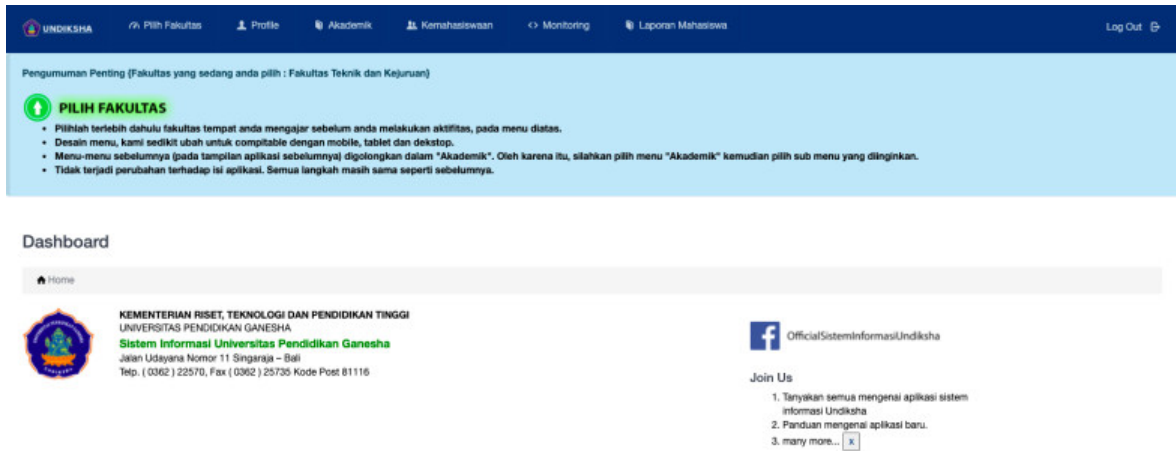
UNDIKSHA Pilih Fakultas Profile Akademik Kemahasiswaan Monitoring Laporan Mahasiswa Log Out

Pengumuman Penting {Fakultas yang sedang anda pilih : Fakultas Teknik dan Kejuruan}

PILIH FAKULTAS

- Pilihlah terlebih dahulu fakultas tempat anda mengajar sebelum anda melakukan aktifitas, pada menu diatas.
- Desain menu, kami sedikit ubah untuk compitable dengan mobile, tablet dan dekstop.
- Menu-menu sebelumnya (pada tampilan aplikasi sebelumnya) digolongkan dalam "Akademik". Oleh karena itu, silahkan pilih menu "Akademik" kemudian pilih sub menu yang diinginkan.
- Tidak terjadi perubahan terhadap isi aplikasi. Semua langkah masih sama seperti sebelumnya.

Dashboard

Home

KEMENTERIAN RISET, TEKNOLOGI DAN PENDIDIKAN TINGGI
UNIVERSITAS PENDIDIKAN GANESHA
Sistem Informasi Universitas Pendidikan Ganesha
Jalan Udayana Nomor 11 Singaraja – Bali
Telp. ( 0362 ) 22570, Fax ( 0362 ) 25735 Kode Post 81116

OfficialSistemInformasiUndiksha

Join Us

1. Tanyakan semua mengenai aplikasi sistem informasi Undiksha
2. Panduan mengenai aplikasi baru.
3. many more... x